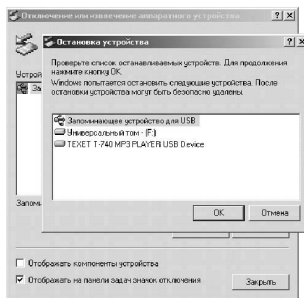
Отключение или извлечение аппаратного устройства ? X

Устрой

Остановка устройства ? X

Проверьте список останавливаемых устройств. Для продолжения нажмите кнопку ОК.

Windows попытается остановить следующие устройства. После остановки устройства могут быть безопасно удалены.

Запоминающее устройство для USB

Универсальный том - (F:)

TEXET T-740 MP3 PLAYER USB Device

OK Отмена

Запомина

Отображать компоненты устройства

Отображать на панели задач значок отключения

Закрыть